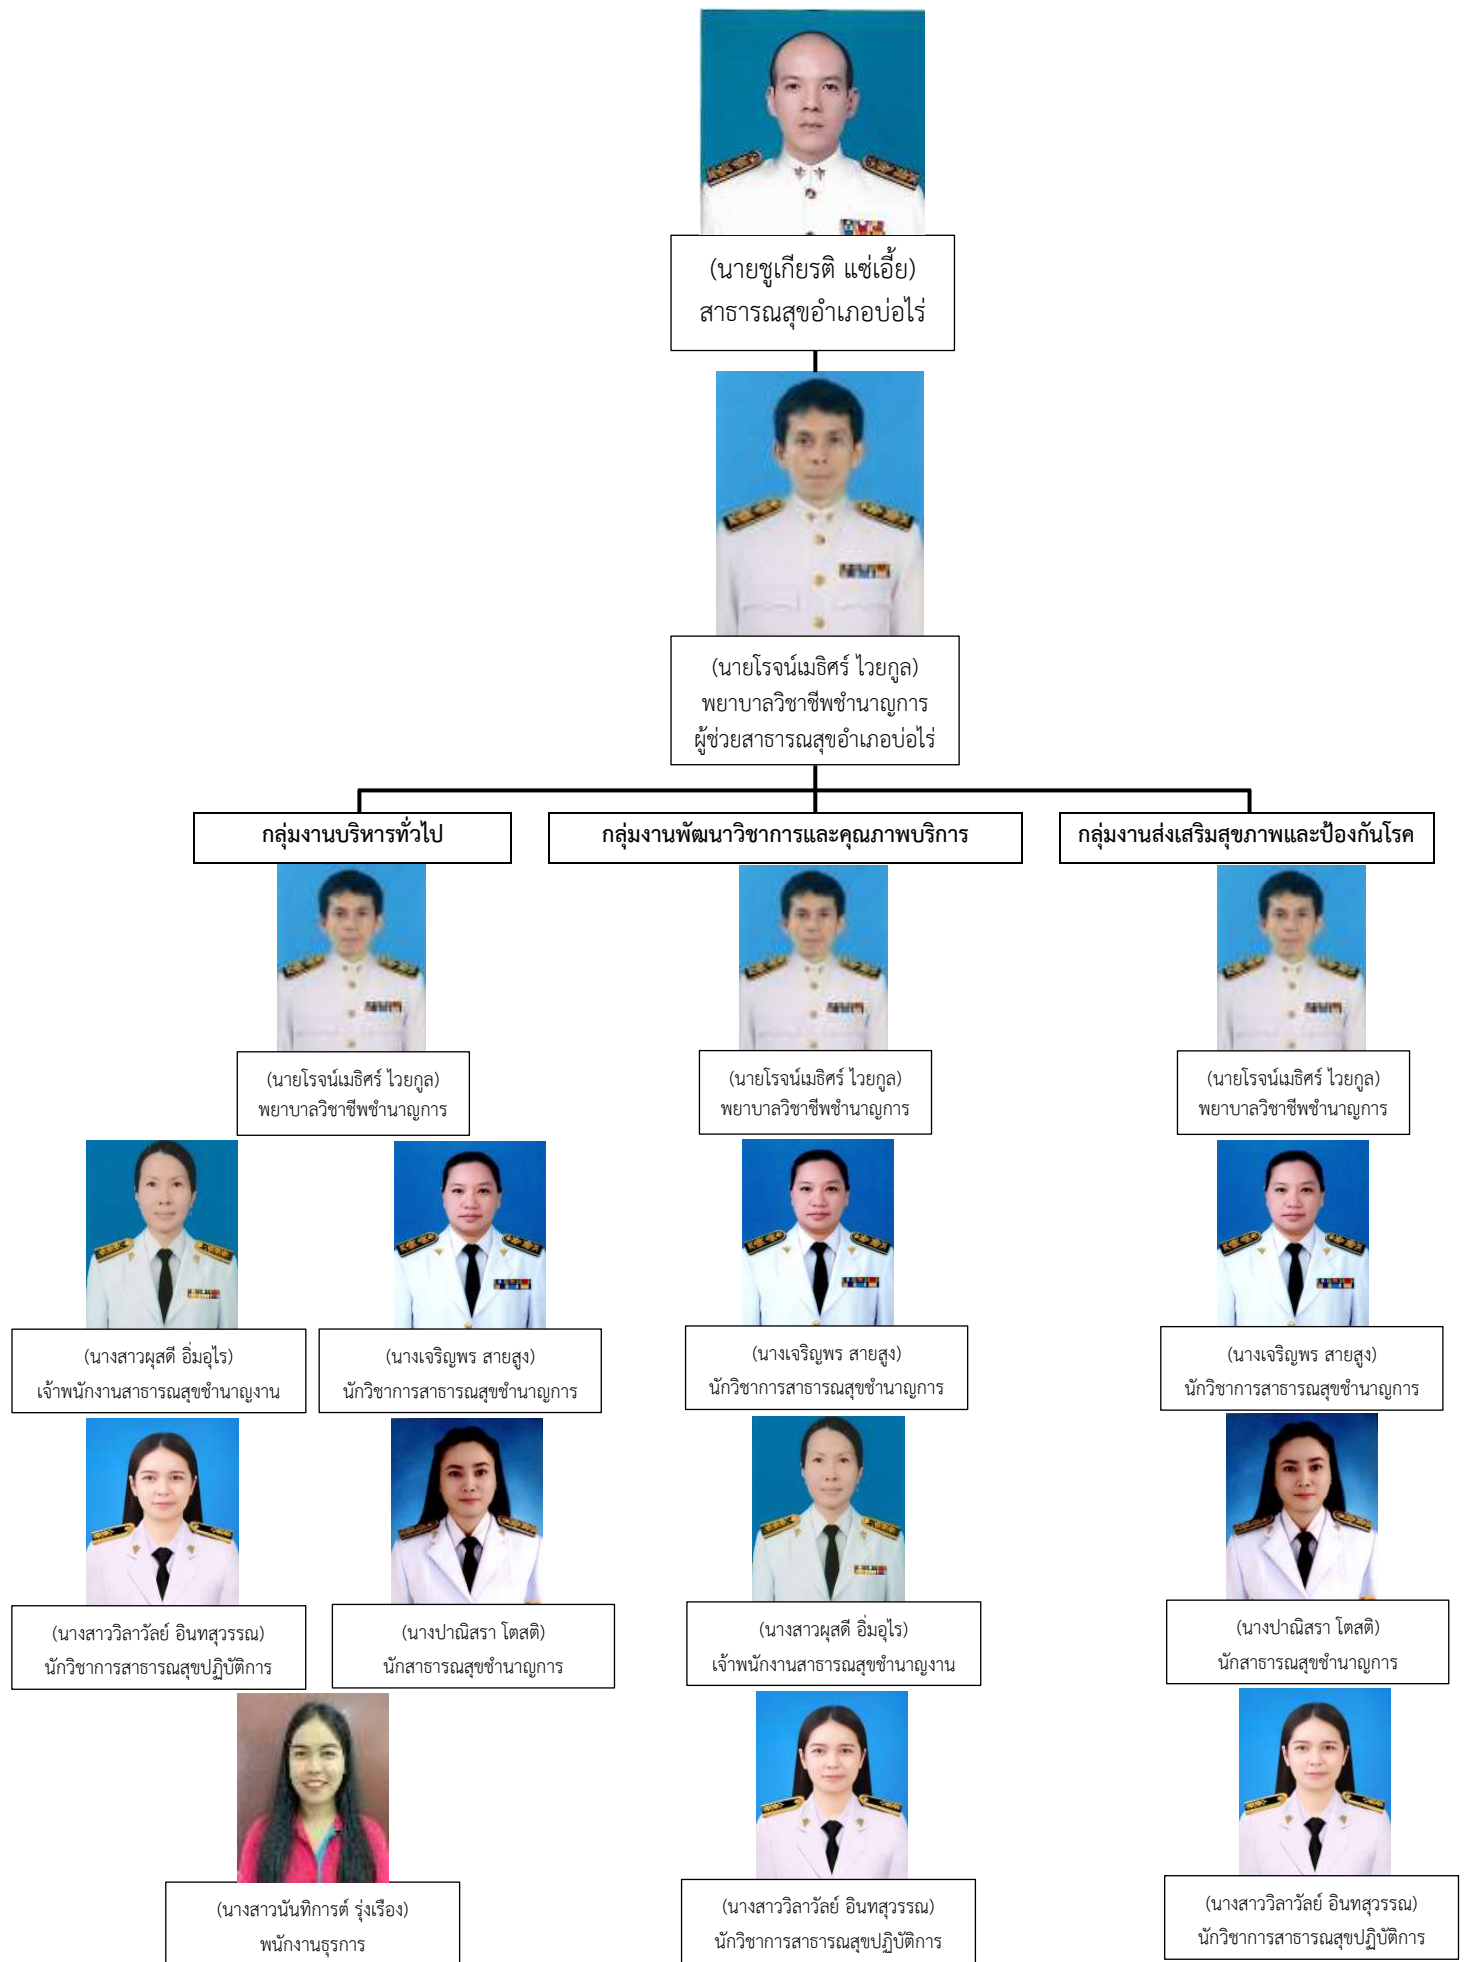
(นายชูเกียรติ แซ่เอี้ย)
สาธารณสุขอำเภอบ่อไร่

(นายโรจน์เมธิศร์ ไวยกูล)
พยาบาลวิชาชีพชำนาญการ
ผู้ช่วยสาธารณสุขอำเภอบ่อไร่

กลุ่มงานบริหารทั่วไป

(นายโรจน์เมธิศร์ ไวยกูล)
พยาบาลวิชาชีพชำนาญการ

(นางสาวผุสดี อิ่มอุไร)
เจ้าพนักงานสาธารณสุขชำนาญงาน

(นางเจริญพร สายสูง)
นักวิชาการสาธารณสุขชำนาญการ

(นางสาววิลาวัลย์ อินทสุวรรณ)
นักวิชาการสาธารณสุขปฏิบัติการ

(นางปาณิสรา โตสติ)
นักสาธารณสุขชำนาญการ

(นางสาวนันทิการต์ รุ่งเรือง)
พนักงานธุรการ

กลุ่มงานพัฒนาวิชาการและคุณภาพบริการ

(นายโรจน์เมธิศร์ ไวยกูล)
พยาบาลวิชาชีพชำนาญการ

(นางเจริญพร สายสูง)
นักวิชาการสาธารณสุขชำนาญการ

(นางสาวผุสดี อิ่มอุไร)
เจ้าพนักงานสาธารณสุขชำนาญงาน

(นางสาววิลาวัลย์ อินทสุวรรณ)
นักวิชาการสาธารณสุขปฏิบัติการ

กลุ่มงานส่งเสริมสุขภาพและป้องกันโรค

(นายโรจน์เมธิศร์ ไวยกูล)
พยาบาลวิชาชีพชำนาญการ

(นางเจริญพร สายสูง)
นักวิชาการสาธารณสุขชำนาญการ

(นางปาณิสรา โตสติ)
นักสาธารณสุขชำนาญการ

(นางสาววิลาวัลย์ อินทสุวรรณ)
นักวิชาการสาธารณสุขปฏิบัติการ